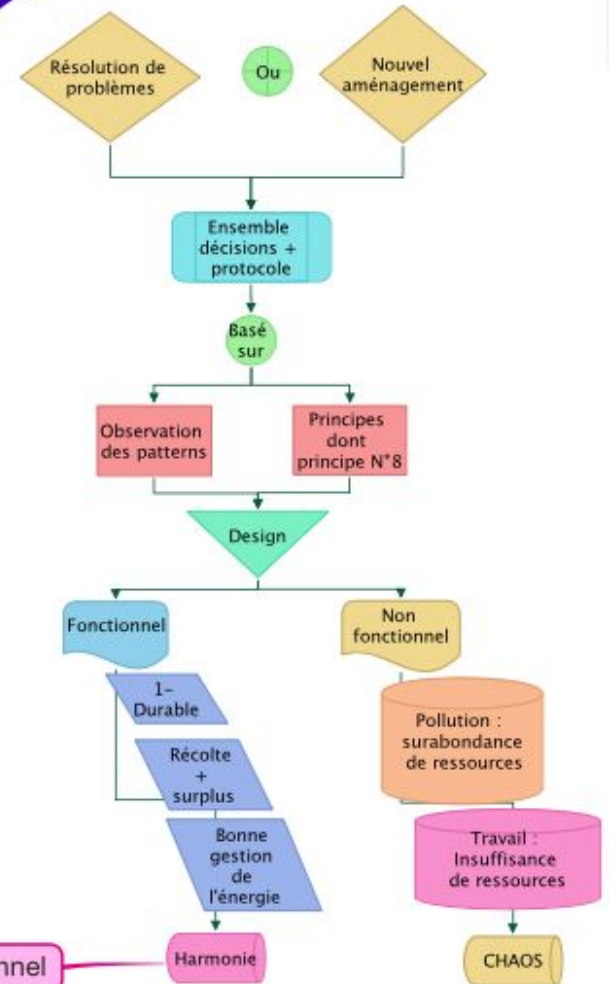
Résolution de problèmes

Ou

Nouvel aménagement

Ensemble décisions + protocole

Basé sur

Observation des patterns

Principes dont principe N°8

Design

Fonctionnel

Non fonctionnel

1- Durable

Récolte + surplus

Bonne gestion de l'énergie

Pollution : surabondance de ressources

Travail : Insuffisance de ressources

Harmonie

CHAOS

nnel